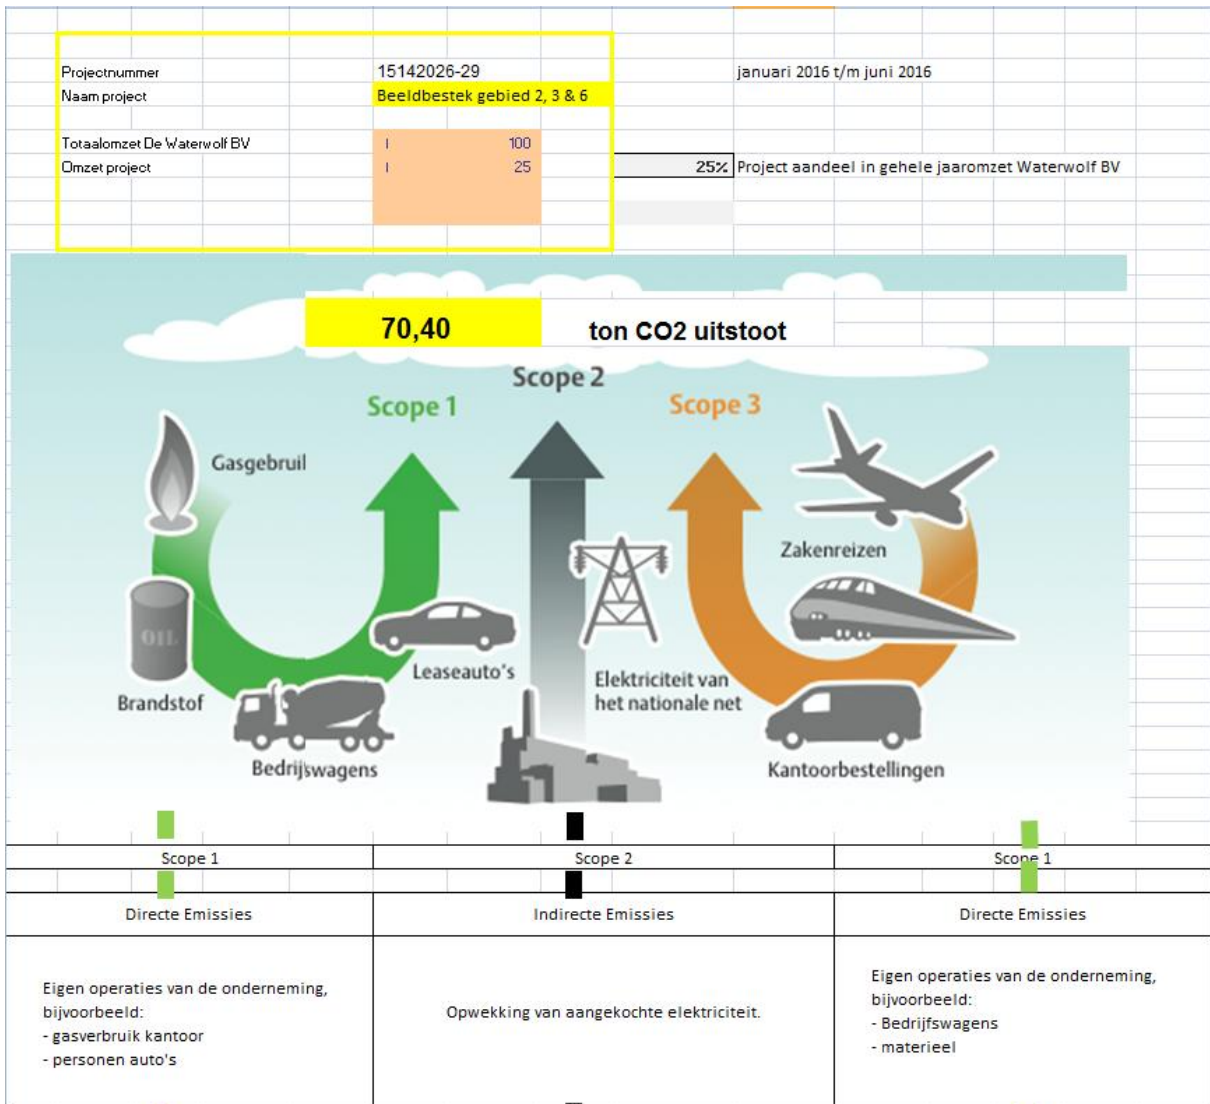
Projectnummer 15142026-29

Naam project Beeldbestek gebied 2, 3 & 6

januari 2016 t/m juni 2016

Totaalomzet De Waterwolf BV 100

Omzet project 25

25% Project aandeel in gehele jaaromzet Waterwolf BV

70,40 ton CO2 uitstoot

Scope 1

Scope 2

Scope 3

Gasgebruil

Brandstof

OIL

Leaseauto's

Bedrijswagens

Elektriciteit van het nationale net

Zakenreizen

Kantoorbestellingen

| Scope 1 | Scope 2 | Scope 1 |
|---|---|---|
| Directe Emissies | Indirecte Emissies | Directe Emissies |
| Eigen operaties van de onderneming, bijvoorbeeld:<br>- gasverbruik kantoor<br>- personen auto's | Opwekking van aangekochte elektriciteit. | Eigen operaties van de onderneming, bijvoorbeeld:<br>- Bedrijfswagens<br>- materieel |